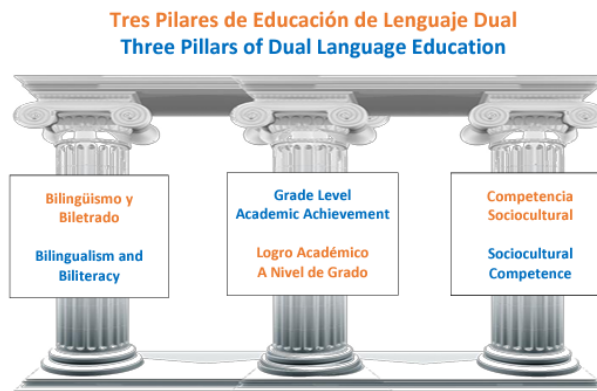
Tres Pilares de Educación de Lenguaje Dual
Three Pillars of Dual Language Education

Bilingüismo y Biletrado

Bilingualism and Biliteracy

Grade Level Academic Achievement

Logro Académico A Nivel de Grado

Competencia Sociocultural

Sociocultural Competence